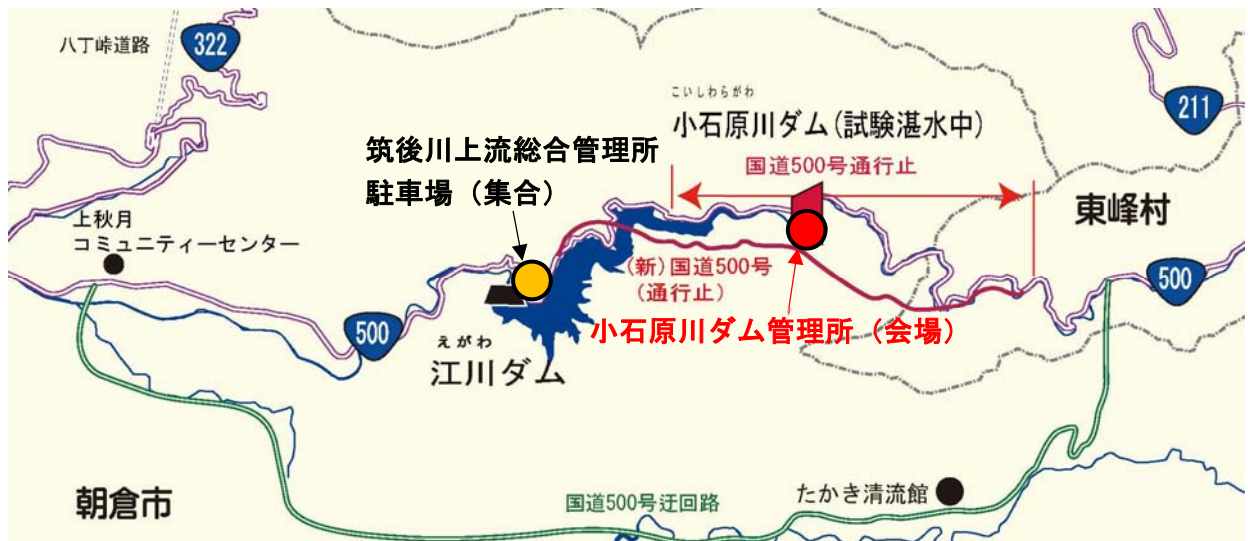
八丁峠道路

322

こいしわらがわ
小石原川ダム（試験湛水中）

211

筑後川上流総合管理所
駐車場（集合）

国道500号通行止

東峰村

上秋月
コミュニティーセンター

（新）国道500号
（通行止）

500

500

えがわ
江川ダム

小石原川ダム管理所（会場）

朝倉市

国道500号迂回路

たかき清流館